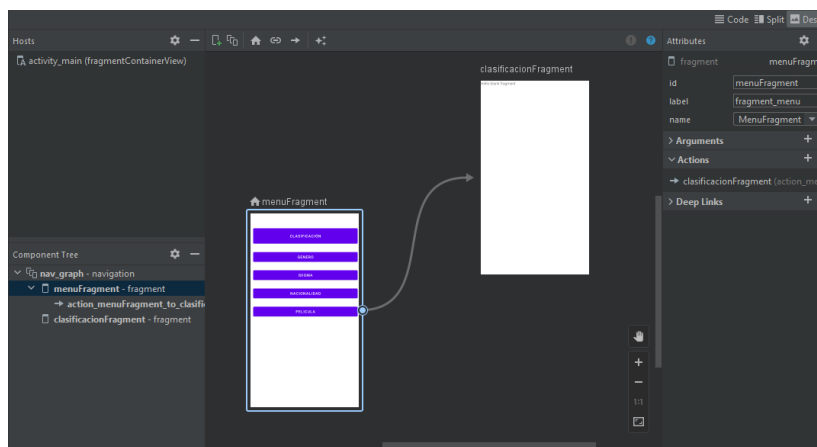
Code Split Des

Hosts

activity_main (fragmentContainerView)

Component Tree

nav_graph - navigation
menuFragment - fragment
action_menuFragment_to_clasifi
clasificacionFragment - fragment

clasificacionFragment

Hello blank fragment

menuFragment

CLASIFICACION
GENERO
IDIOMA
NACIONALIDAD
PELICULA

1:1

Attributes

fragment menuFragm

id menuFragment
label fragment_menu
name MenuFragment

Arguments
Actions
clasificacionFragment (action_me
Deep Links